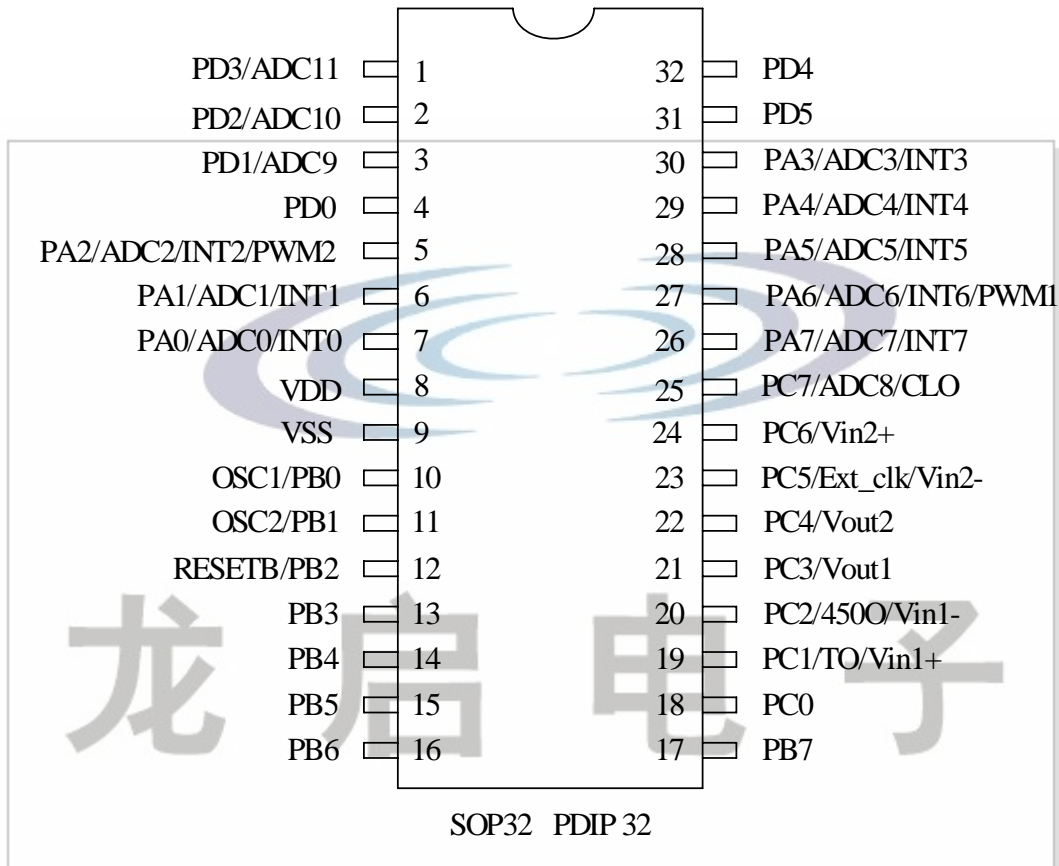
PD3/ADC11 1
PD2/ADC10 2
PD1/ADC9 3
PD0 4
PA2/ADC2/INT2/PWM2 5
PA1/ADC1/INT1 6
PA0/ADC0/INT0 7
VDD 8
VSS 9
OSC1/PB0 10
OSC2/PB1 11
RESETB/PB2 12
PB3 13
PB4 14
PB5 15
PB6 16

32 PD4
31 PD5
30 PA3/ADC3/INT3
29 PA4/ADC4/INT4
28 PA5/ADC5/INT5
27 PA6/ADC6/INT6/PWM1
26 PA7/ADC7/INT7
25 PC7/ADC8/CLO
24 PC6/Vin2+
23 PC5/Ext_clk/Vin2-
22 PC4/Vout2
21 PC3/Vout1
20 PC2/450O/Vin1-
19 PC1/TO/Vin1+
18 PC0
17 PB7

龙启电子

SOP32 PDIP 32